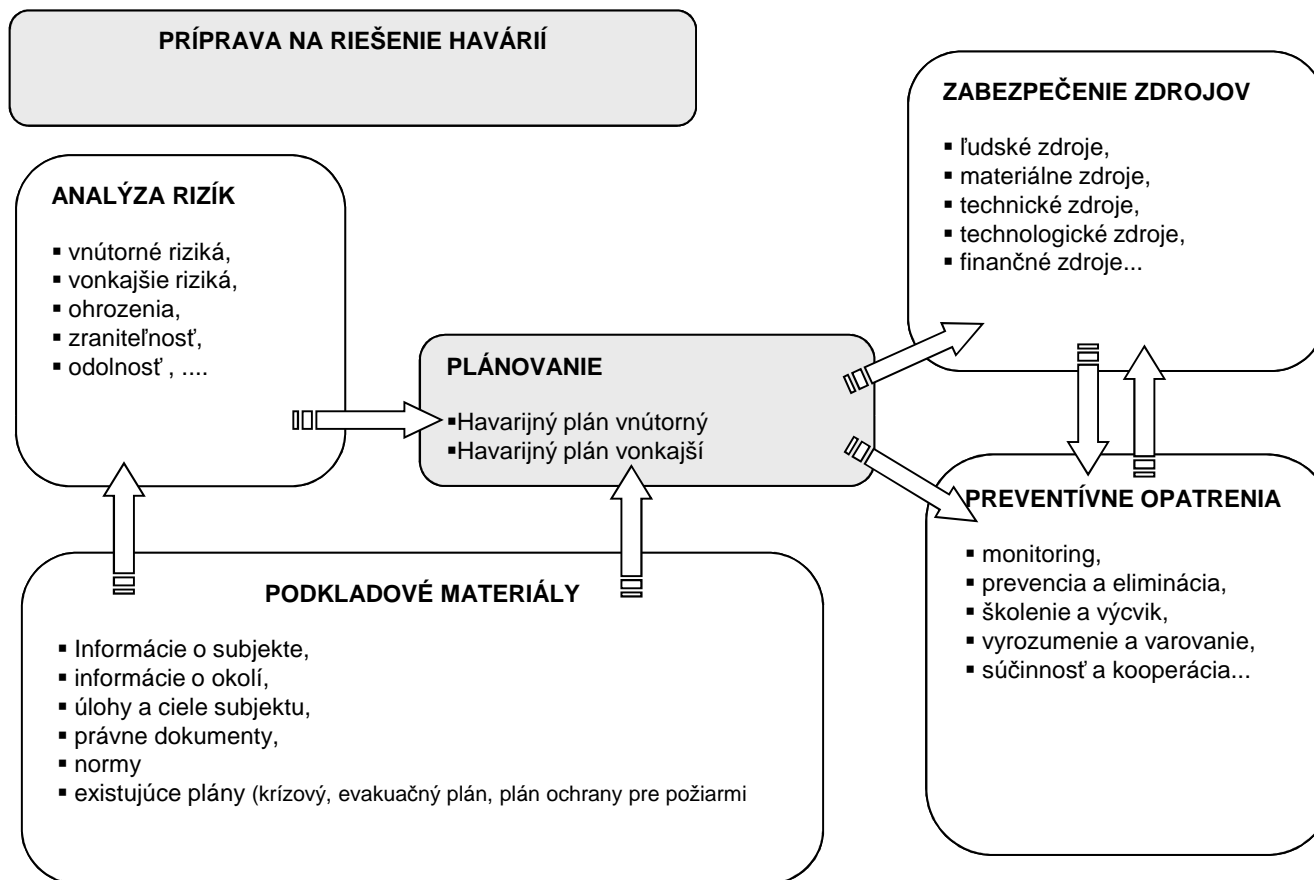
PRÍPRAVA NA RIEŠENIE HAVÁRIÍ

ANALÝZA RIZÍK

- vnútorné riziká,
- vonkajšie riziká,
- ohrozenia,
- zraniteľnosť,
- odolnosť , ....

PLÁNOVANIE

- Havarijný plán vnútorný
- Havarijný plán vonkajší

ZABEZPEČENIE ZDROJOV

- ľudské zdroje,
- materiálne zdroje,
- technické zdroje,
- technologické zdroje,
- finančné zdroje...

PREVENTÍVNE OPATRENIA

- monitoring,
- prevencia a eliminácia,
- školenie a výcvik,
- vyrozumenie a varovanie,
- súčinnosť a kooperácia...

PODKLADOVÉ MATERIÁLY

- Informácie o subjekte,
- informácie o okolí,
- úlohy a ciele subjektu,
- právne dokumenty,
- normy
- existujúce plány (krízový, evakuačný plán, plán ochrany pre požiarmi